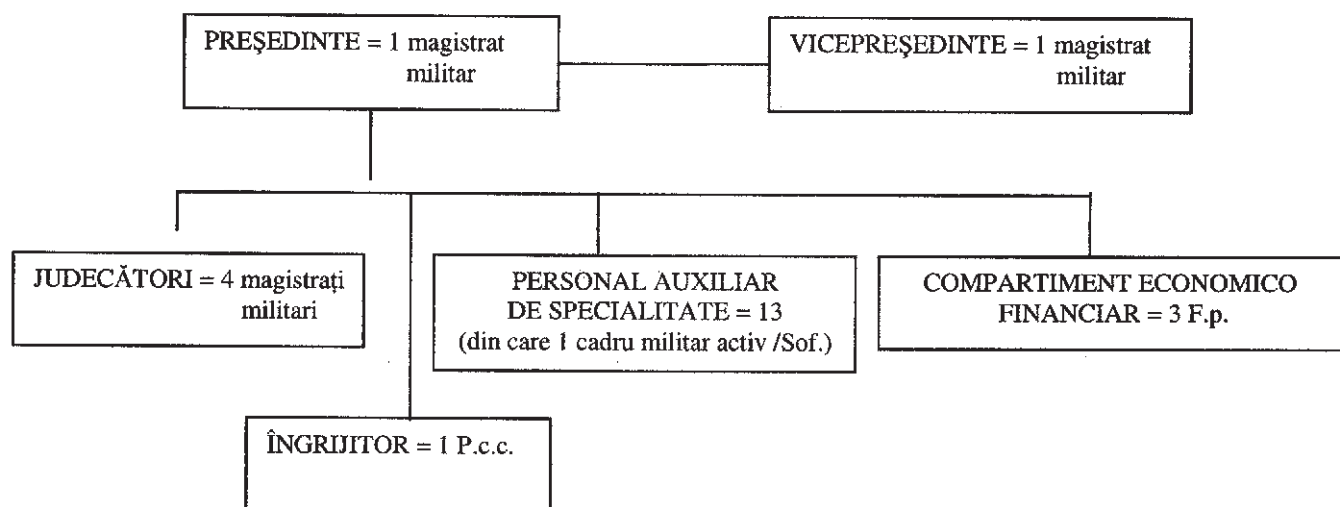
PREŞEDINTE = 1 magistrat militar

VICEPREŞEDINTE = 1 magistrat militar

JUDECĂTORI = 4 magistraţi militari

PERSONAL AUXILIAR DE SPECIALITATE = 13 (din care 1 cadru militar activ /Sof.)

COMPARTIMENT ECONOMICO FINANCIAR = 3 F.p.

ÎNGRIJITOR = 1 P.c.c.